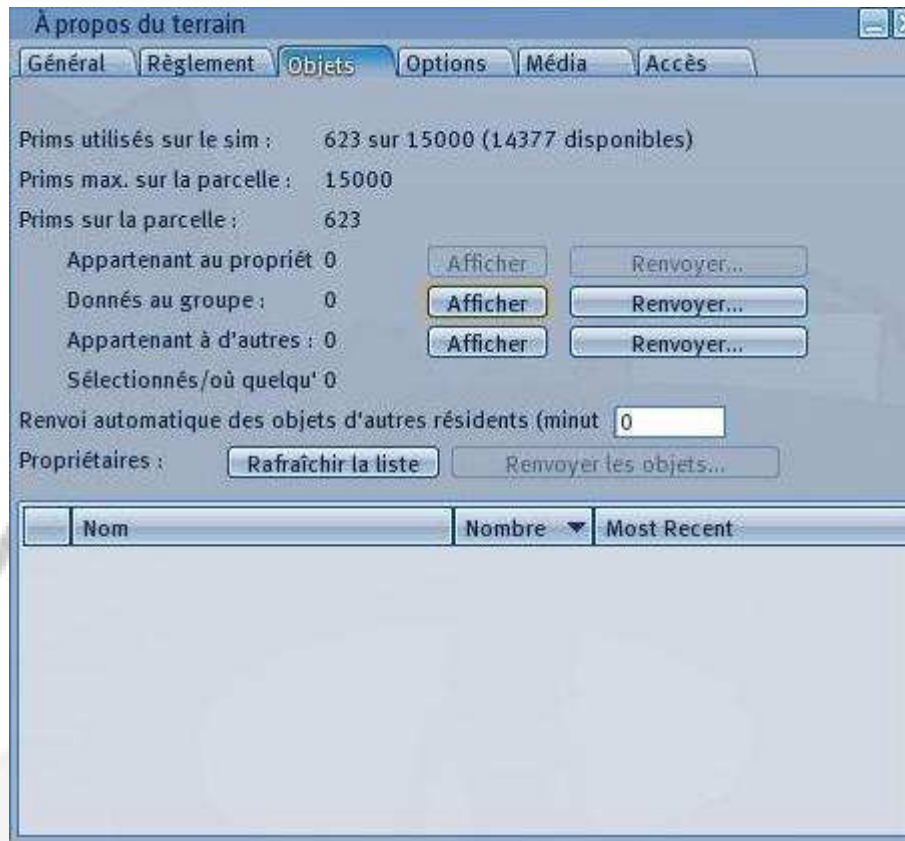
À propos du terrain

Général | Règlement | Objets | Options | Média | Accès

Prims utilisés sur le sim : 623 sur 15000 (14377 disponibles)

Prims max. sur la parcelle : 15000

Prims sur la parcelle : 623

Appartenant au propriét 0 Afficher Renvoyer...

Donnés au groupe : 0 Afficher Renvoyer...

Appartenant à d'autres : 0 Afficher Renvoyer...

Sélectionnés/où quelqu' 0

Renvoi automatique des objets d'autres résidents (minut 0

Propriétaires : Rafraîchir la liste Renvoyer les objets...

| | Nom | Nombre ▼ | Most Recent |
|---|---|---|---|